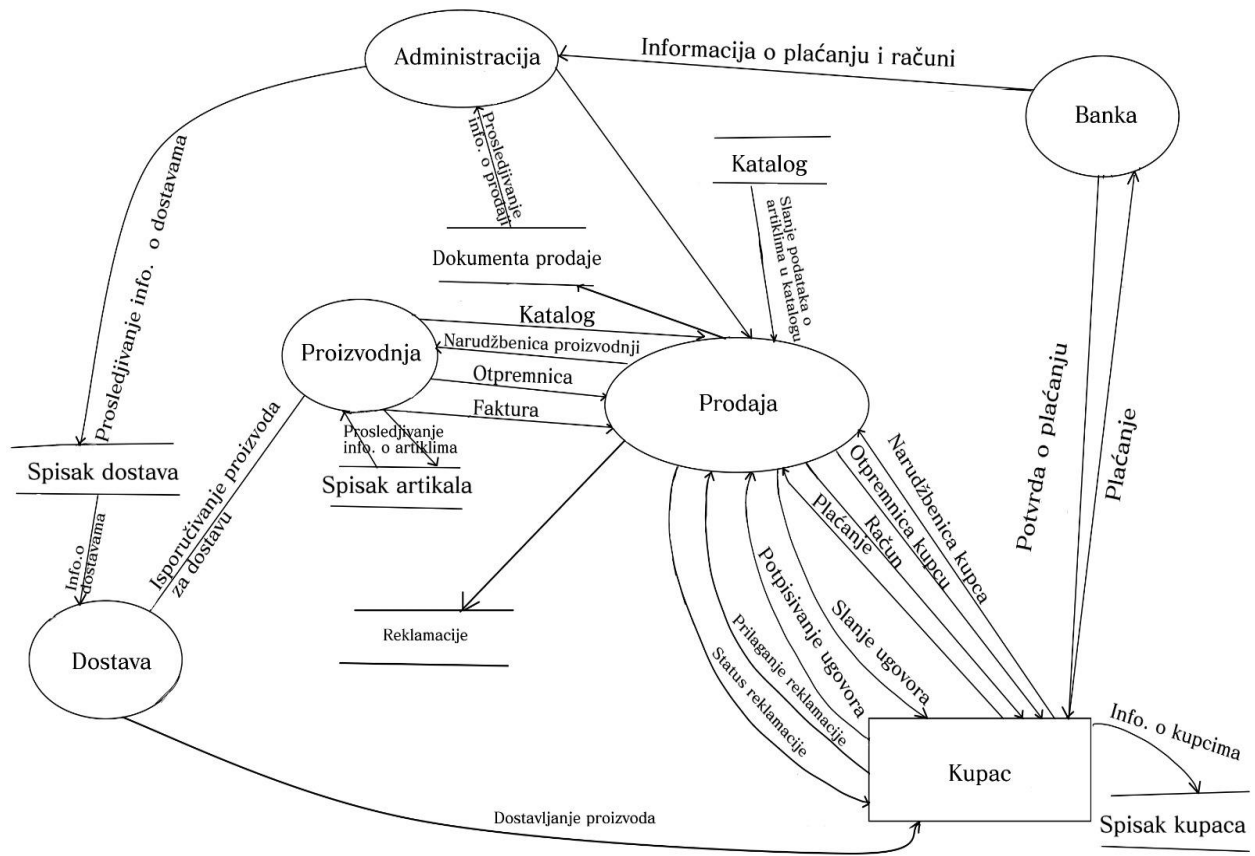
Administracija

Informacija o plaćanju i računi

Banka

Prosleđivanje info. o prodaji

Katalog

Slanje podataka o artiklima u katalogu

Prosleđivanje info. o dostavama

Dokumenta prodaje

Katalog

Proizvodnja

Narudžbenica proizvodnji

Otpremnica

Prodaja

Faktura

Potvrda o plaćanju

Plaćanje

Prosleđivanje info. o artiklima

Spisak dostava

Spisak artikala

Narudžbenica kupca

Otpremnica kupcu

Račun

Plaćanje

Isporučivanje proizvoda za dostavu

Info.o dostavama

Potpisivanje ugovora

Slanje ugovora

Reklamacije

Prilaganje reklamacije

Status reklamacije

Dostava

Info. o kupcima

Kupac

Dostavljanje proizvoda

Spisak kupaca